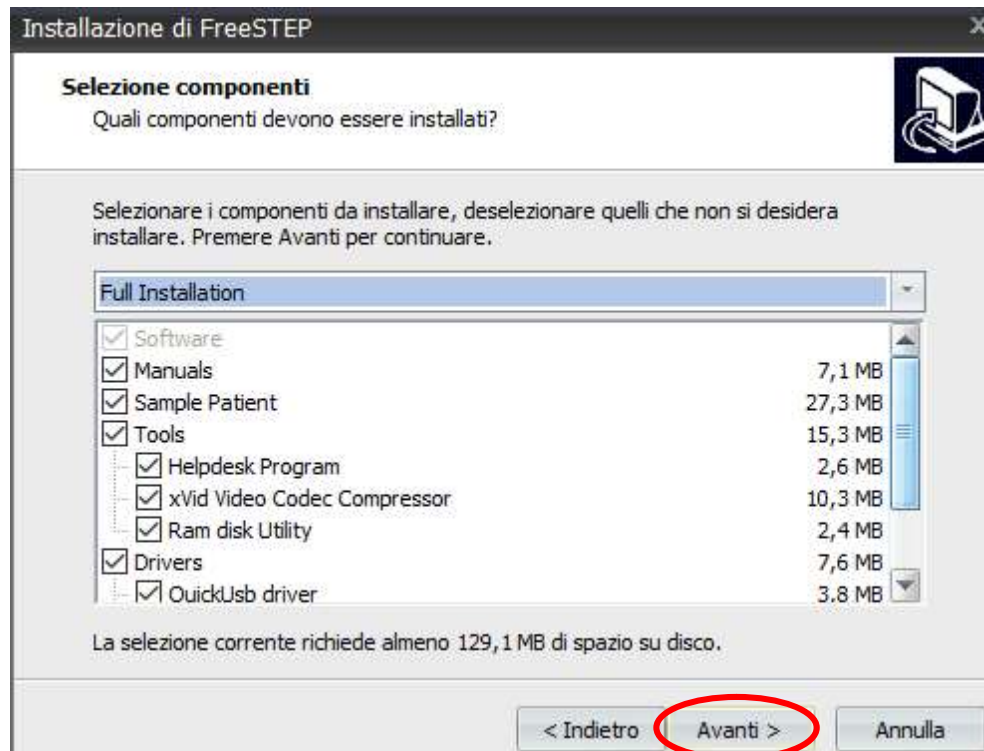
Installazione di FreeSTEP

Selezione componenti
Quali componenti devono essere installati?

Selezionare i componenti da installare, deselezionare quelli che non si desidera installare. Premere Avanti per continuare.

Full Installation

| | |
|---|---|
| Software | |
| Manuals | 7,1 MB |
| Sample Patient | 27,3 MB |
| Tools | 15,3 MB |
| Helpdesk Program | 2,6 MB |
| xVid Video Codec Compressor | 10,3 MB |
| Ram disk Utility | 2,4 MB |
| Drivers | 7,6 MB |
| QuickUsb driver | 3.8 MB |

La selezione corrente richiede almeno 129,1 MB di spazio su disco.

< Indietro
Avanti >
Annulla